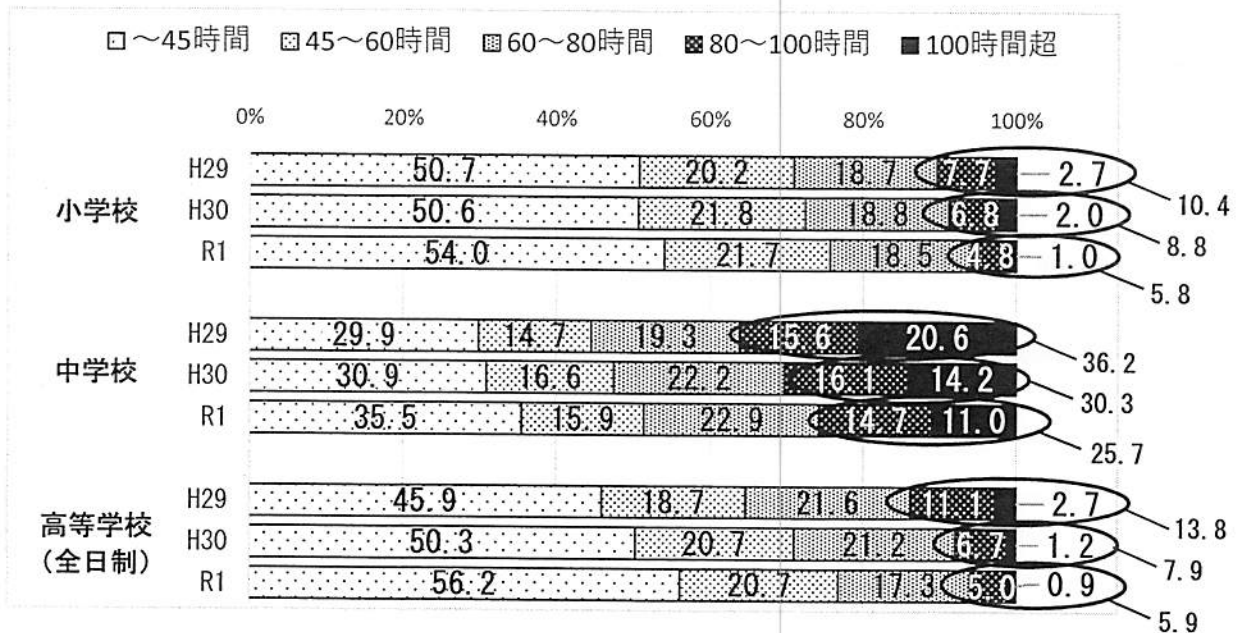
□～45時間 ▨45～60時間 ▨60～80時間 ▩80～100時間 ■100時間超

0% 20% 40% 60% 80% 100%

| | | ～45時間 | 45～60時間 | 60～80時間 | 80～100時間 | 100時間超 | 80時間超計 |
|---|---|---|---|---|---|---|---|
| 小学校 | H29 | 50.7 | 20.2 | 18.7 | 7.7 | 2.7 | 10.4 |
| | H30 | 50.6 | 21.8 | 18.8 | 6.8 | 2.0 | 8.8 |
| | R1 | 54.0 | 21.7 | 18.5 | 4.8 | 1.0 | 5.8 |
| 中学校 | H29 | 29.9 | 14.7 | 19.3 | 15.6 | 20.6 | 36.2 |
| | H30 | 30.9 | 16.6 | 22.2 | 16.1 | 14.2 | 30.3 |
| | R1 | 35.5 | 15.9 | 22.9 | 14.7 | 11.0 | 25.7 |
| 高等学校（全日制） | H29 | 45.9 | 18.7 | 21.6 | 11.1 | 2.7 | 13.8 |
| | H30 | 50.3 | 20.7 | 21.2 | 6.7 | 1.2 | 7.9 |
| | R1 | 56.2 | 20.7 | 17.3 | 5.0 | 0.9 | 5.9 |